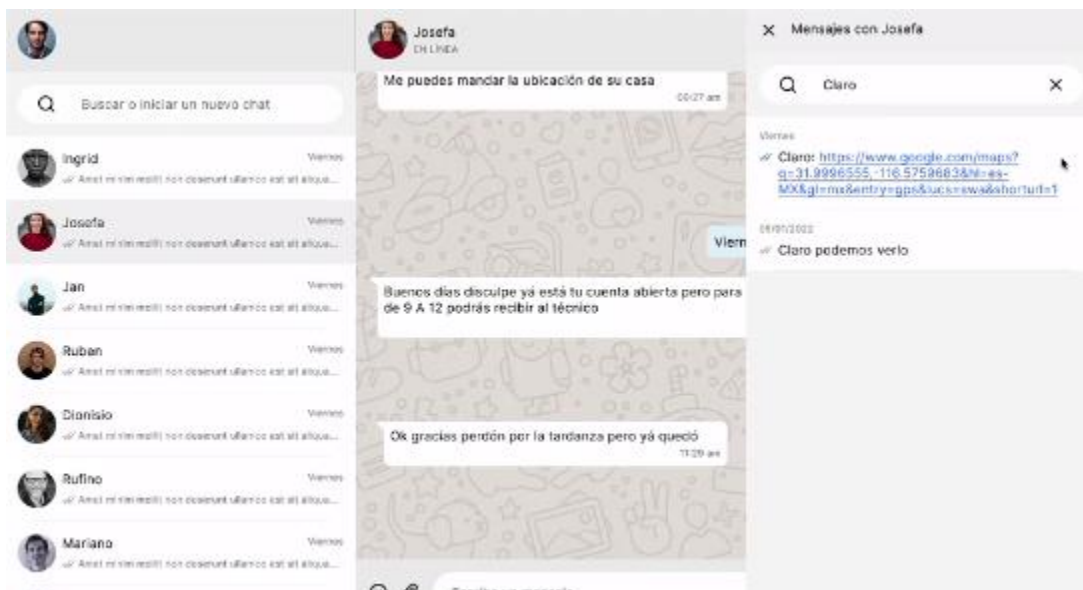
Buscar o iniciar un nuevo chat

Ingrid
Viernes
Amet mi nim mollit non deserunt ullamco est sit aliqua...

Josefa
Viernes
Amet mi nim mollit non deserunt ullamco est sit aliqua...

Jan
Viernes
Amet mi nim mollit non deserunt ullamco est sit aliqua...

Ruban
Viernes
Amet mi nim mollit non deserunt ullamco est sit aliqua...

Dionisio
Viernes
Amet mi nim mollit non deserunt ullamco est sit aliqua...

Rufino
Viernes
Amet mi nim mollit non deserunt ullamco est sit aliqua...

Mariano
Viernes
Amet mi nim mollit non deserunt ullamco est sit aliqua...

Josefa
EN LÍNEA

Me puedes mandar la ubicación de su casa
09:27 am

Vier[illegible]

Buenos días disculpe yá está tu cuenta abierta pero para de 9 A 12 podrás recibir al técnico

Ok gracias perdón por la tardanza pero yá quedó
11:29 am

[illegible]

Mensajes con Josefa

Claro

Viernes
Claro: https://www.google.com/maps?q=31.9996555,-116.5759683&hl=es-MX&gl=mx&entry=gps&lucs=swa&shorturl=1

08/01/2022
Claro podemos verlo